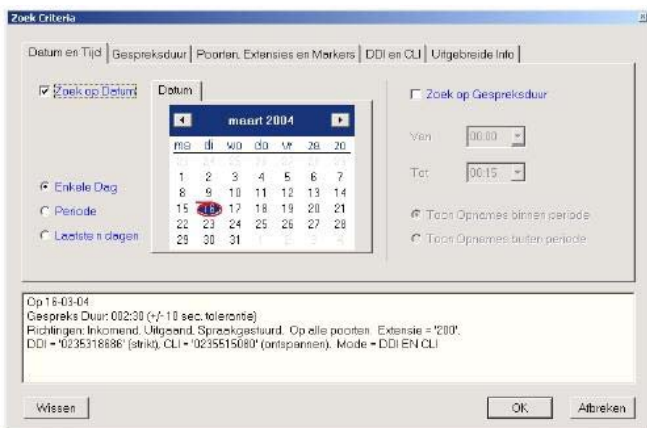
Zoek Criteria

Datum en Tijd | Gespreksduur | Poorten, Extensies en Markers | DDI en CLI | Uitgebreide Info

☑ Zoek op Datum

Datum

maart 2004

| ma | di | wo | do | vr | za | zo |
|---|---|---|---|---|---|---|
| 23 | 24 | 25 | 26 | 27 | 28 | 29 |
| 1 | 2 | 3 | 4 | 5 | 6 | 7 |
| 8 | 9 | 10 | 11 | 12 | 13 | 14 |
| 15 | 16 | 17 | 18 | 19 | 20 | 21 |
| 22 | 23 | 24 | 25 | 26 | 27 | 28 |
| 29 | 30 | 31 | 1 | 2 | 3 | 4 |

◉ Enkele Dag
○ Periode
○ Laatste n dagen

☐ Zoek op Gespreksduur

Van 00:00

Tot 00:15

◉ Toon Opnames binnen periode
○ Toon Opnames buiten periode

Op 16-03-04
Gespreks Duur: 002:30 (+/- 10 sec. tolerantie)
Richtingen: Inkomend, Uitgaand, Spraakgestuurd. Op alle poorten. Extensie = '200'.
DDI = '0235318686' (strikt), CLI = '0235515080' (ontspannen). Mode = DDI EN CLI

Wissen

OK

Afbreken